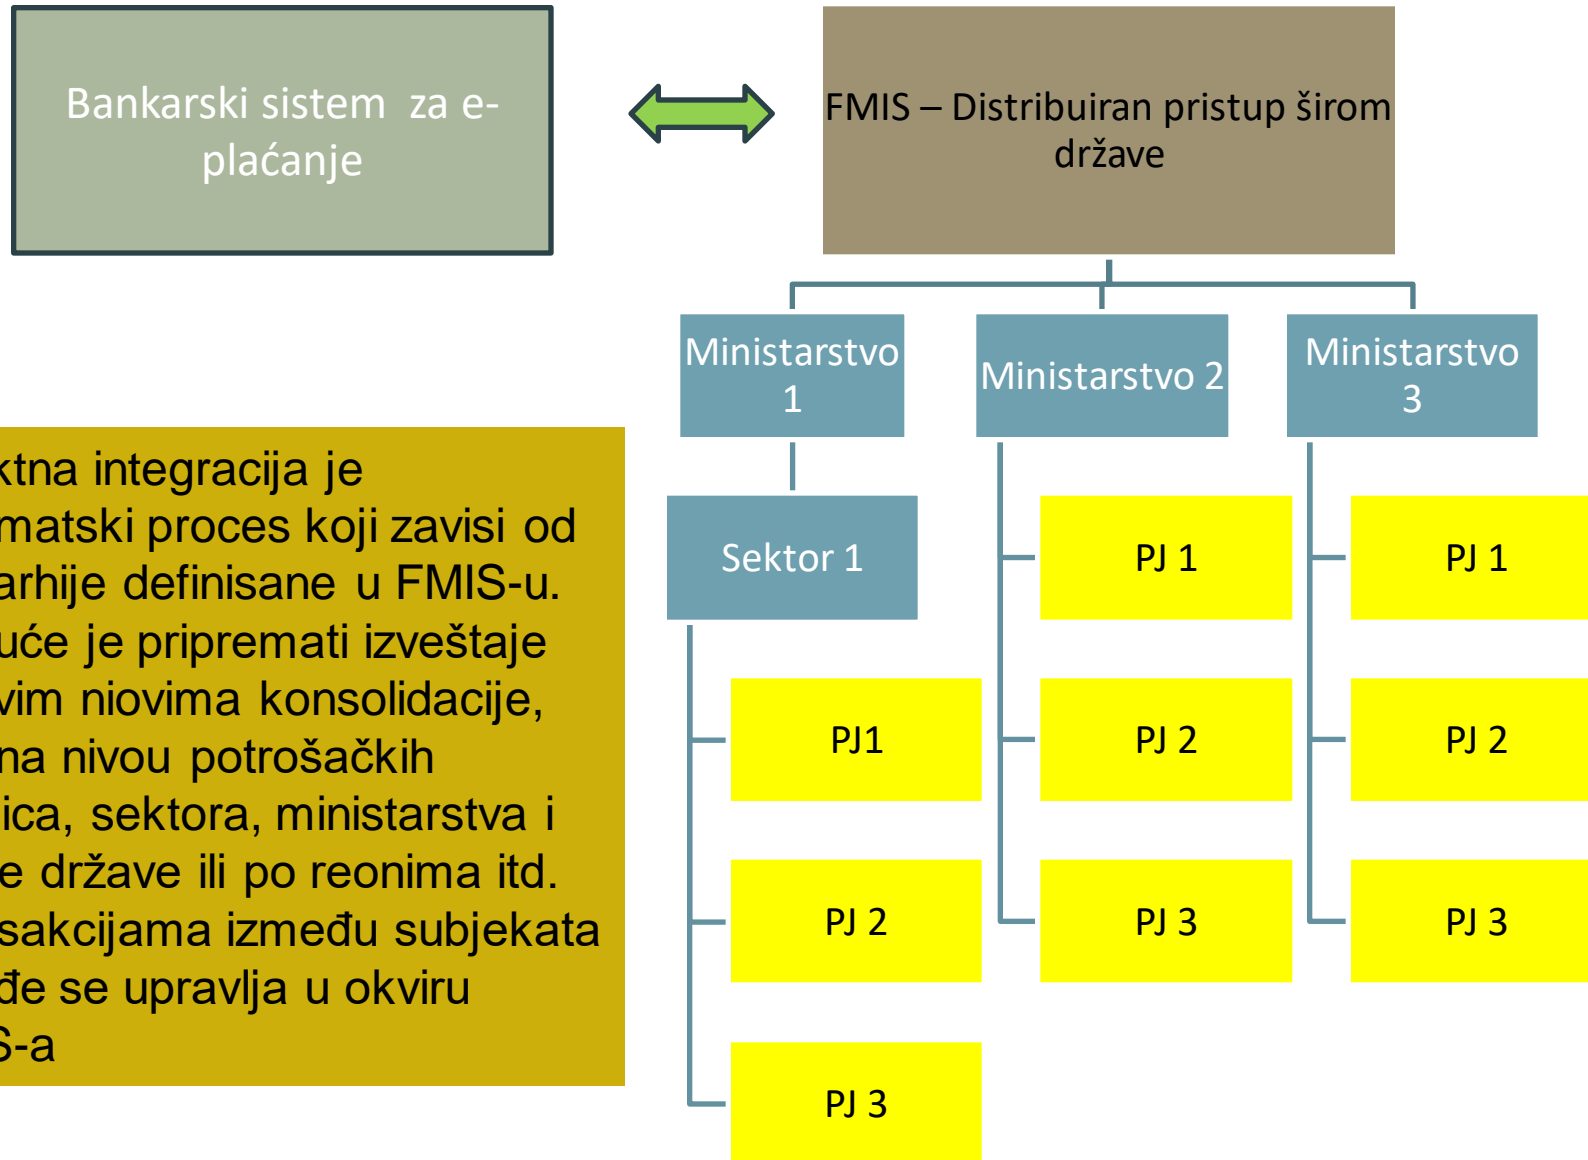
Bankarski sistem za e-plaćanje

FMIS – Distribuiran pristup širom države

Ministarstvo 1

Ministarstvo 2

Ministarstvo 3

Sektor 1

PJ 1

PJ 1

PJ1

PJ 2

PJ 2

PJ 2

PJ 3

PJ 3

PJ 3

ktna integracija je matski proces koji zavisi od arhije definisane u FMIS-u. uće je pripremati izveštaje vim niovima konsolidacije, na nivou potrošačkih ica, sektora, ministarstva i e države ili po reonima itd. sakcijama između subjekata đe se upravlja u okviru S-a